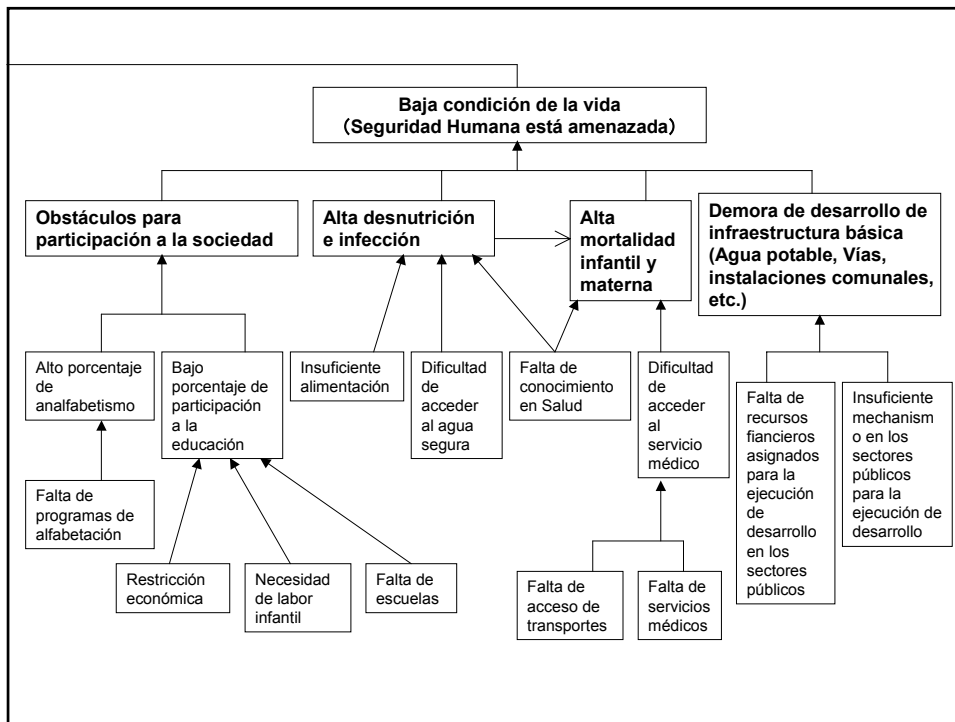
Baja condición de la vida
(Seguridad Humana está amenazada)

Obstáculos para participación a la sociedad

Alta desnutrición e infección

Alta mortalidad infantil y materna

Demora de desarrollo de infraestructura básica (Agua potable, Vías, instalaciones comunales, etc.)

Alto porcentaje de analfabetismo

Bajo porcentaje de participación a la educación

Insuficiente alimentación

Dificultad de acceder al agua segura

Falta de conocimiento en Salud

Dificultad de acceder al servicio médico

Falta de recursos fiancieros asignados para la ejecución de desarrollo en los sectores públicos

Insuficiente mechanismo en los sectores públicos para la ejecución de desarrollo

Falta de programas de alfabetación

Restricción económica

Necesidad de labor infantil

Falta de escuelas

Falta de acceso de transportes

Falta de servicios médicos